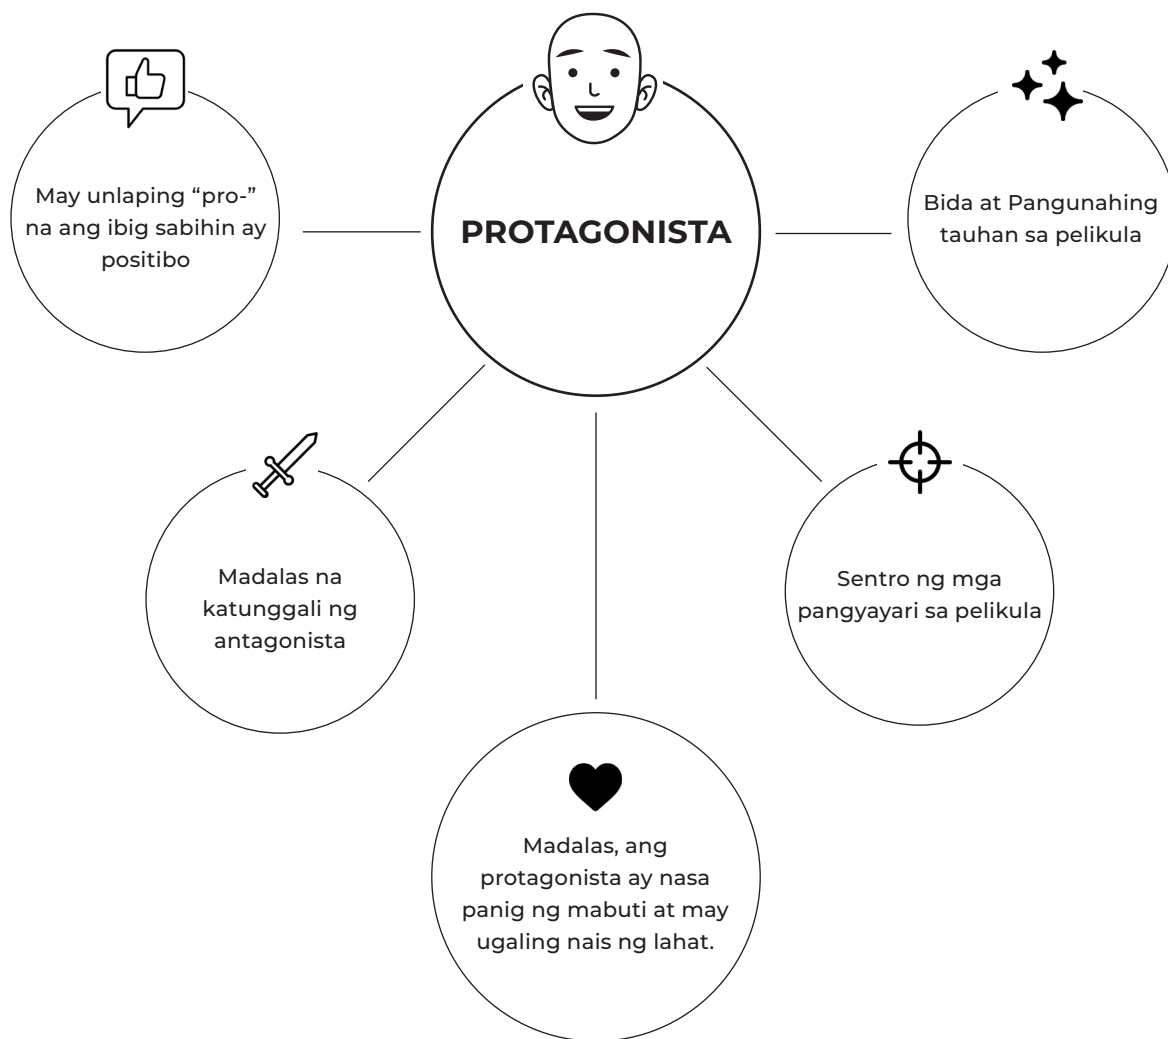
May unlaping “pro-” na ang ibig sabihin ay positibo

PROTAGONISTA

Bida at Pangunahing tauhan sa pelikula

Madalas na katunggali ng antagonista

Sentro ng mga pangyayari sa pelikula

Madalas, ang protagonista ay nasa panig ng mabuti at may ugaling nais ng lahat.